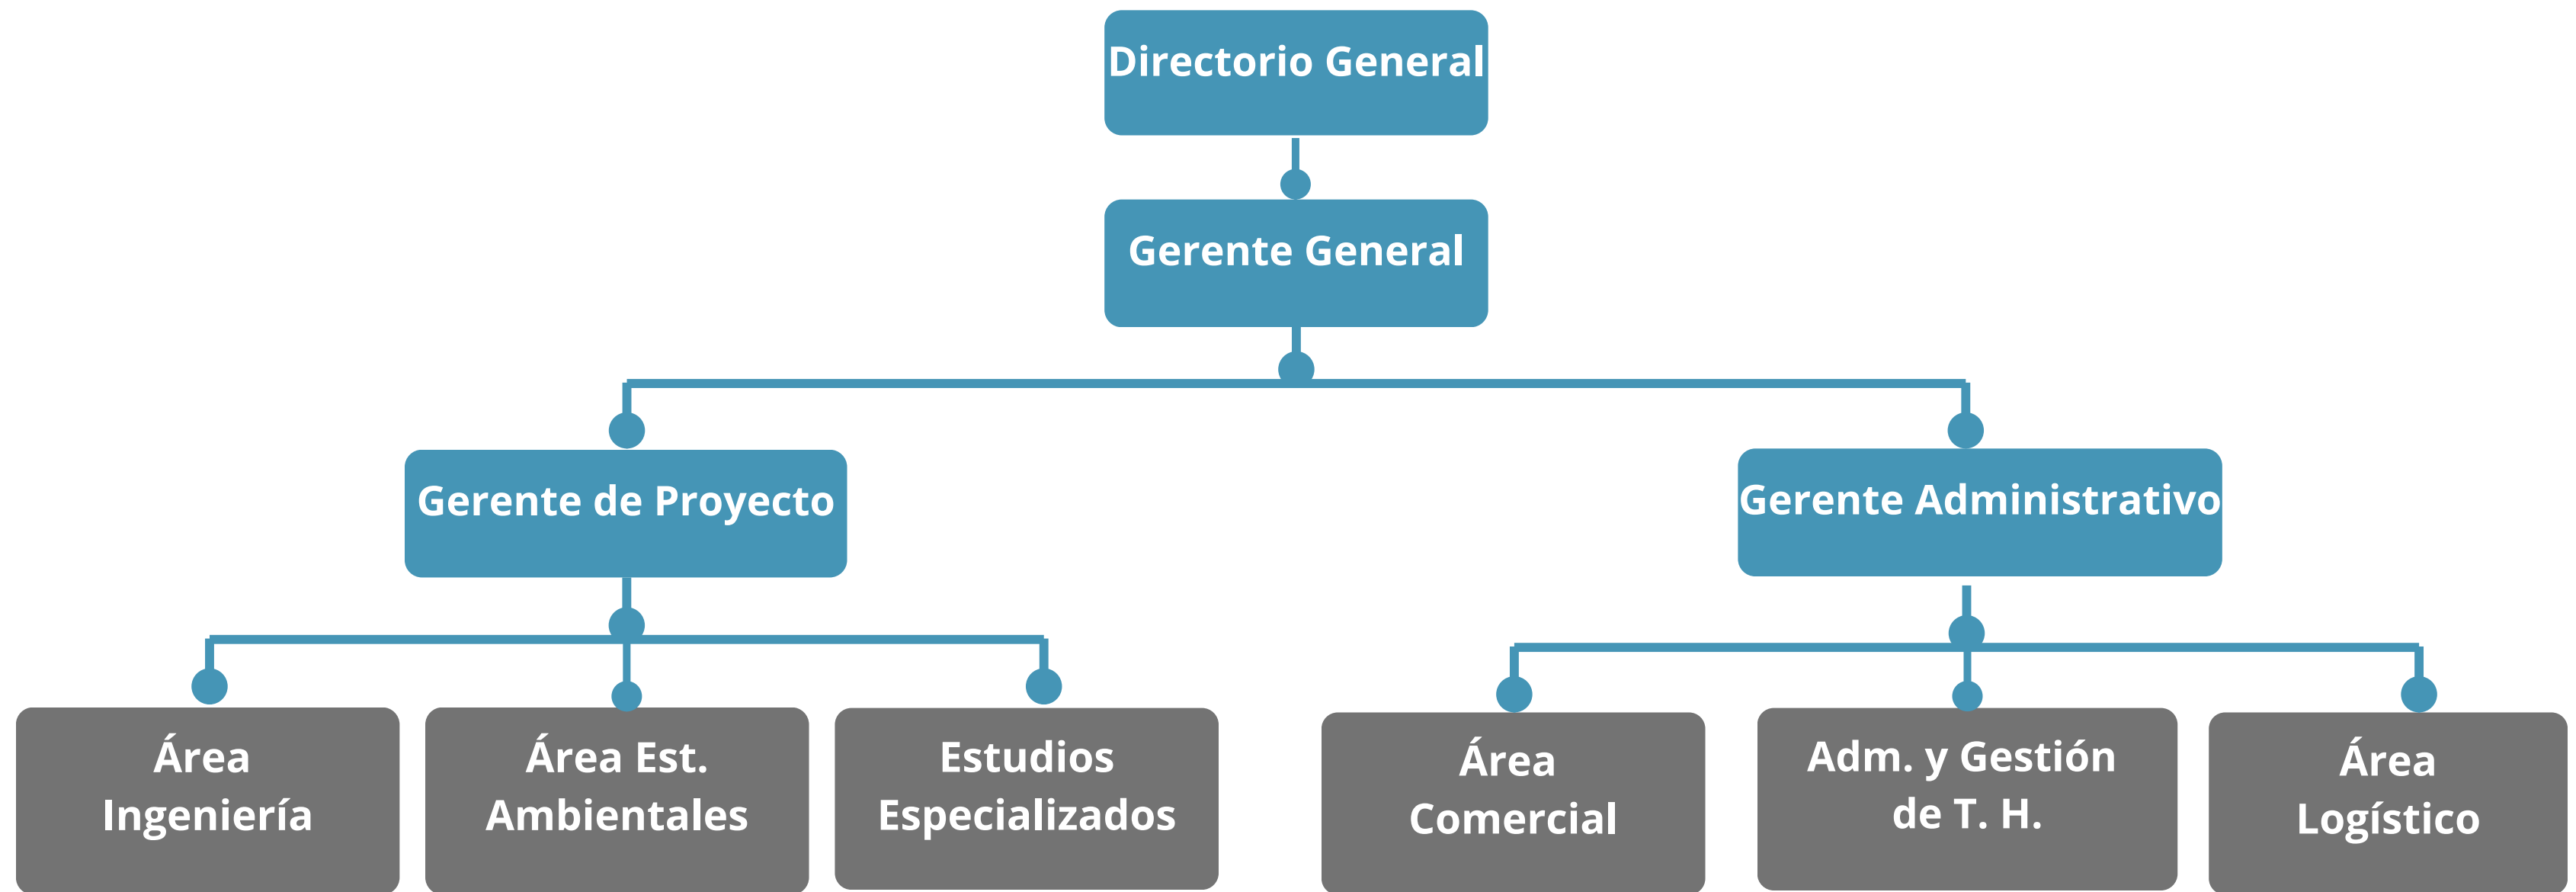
Directorio General

Gerente General

Gerente de Proyecto

Gerente Administrativo

Área Ingeniería

Área Est. Ambientales

Estudios Especializados

Área Comercial

Adm. y Gestión de T. H.

Área Logístico